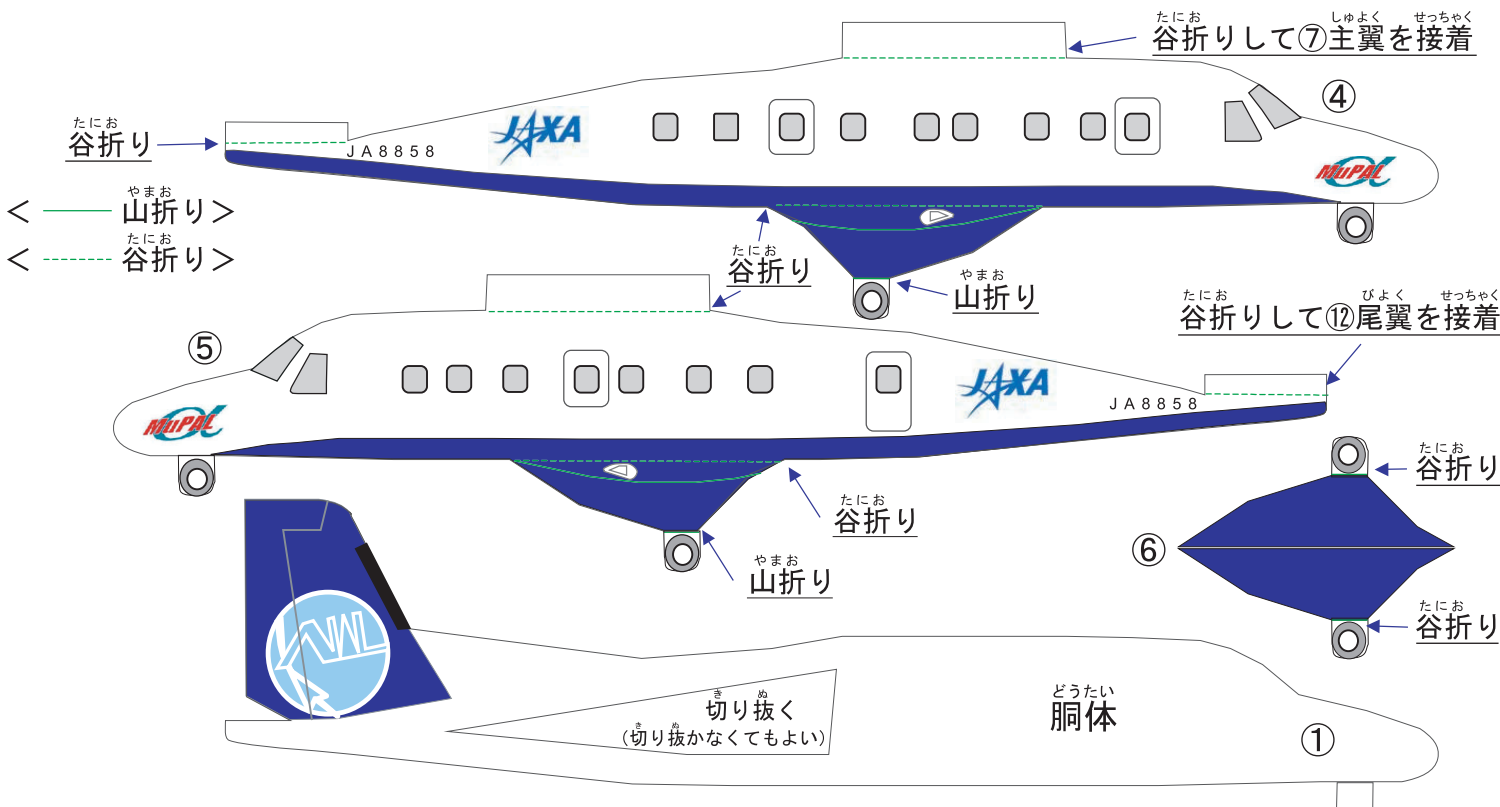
たにお しゅよく せっちゃく
谷折りして⑦主翼を接着

④

たにお
谷折り

JAXA

JA8858

MuPAL α

やまお
< 山折り >

たにお
< 谷折り >

たにお
谷折り

やまお
山折り

たにお びよく せっちゃく
谷折りして⑫尾翼を接着

⑤

JAXA

JA8858

MuPAL α

たにお
谷折り

たにお
谷折り

⑥

やまお
山折り

たにお
谷折り

VWL

き ぬ
切り抜く
き ぬ
(切り抜かなくてもよい)

どうたい
胴体

①